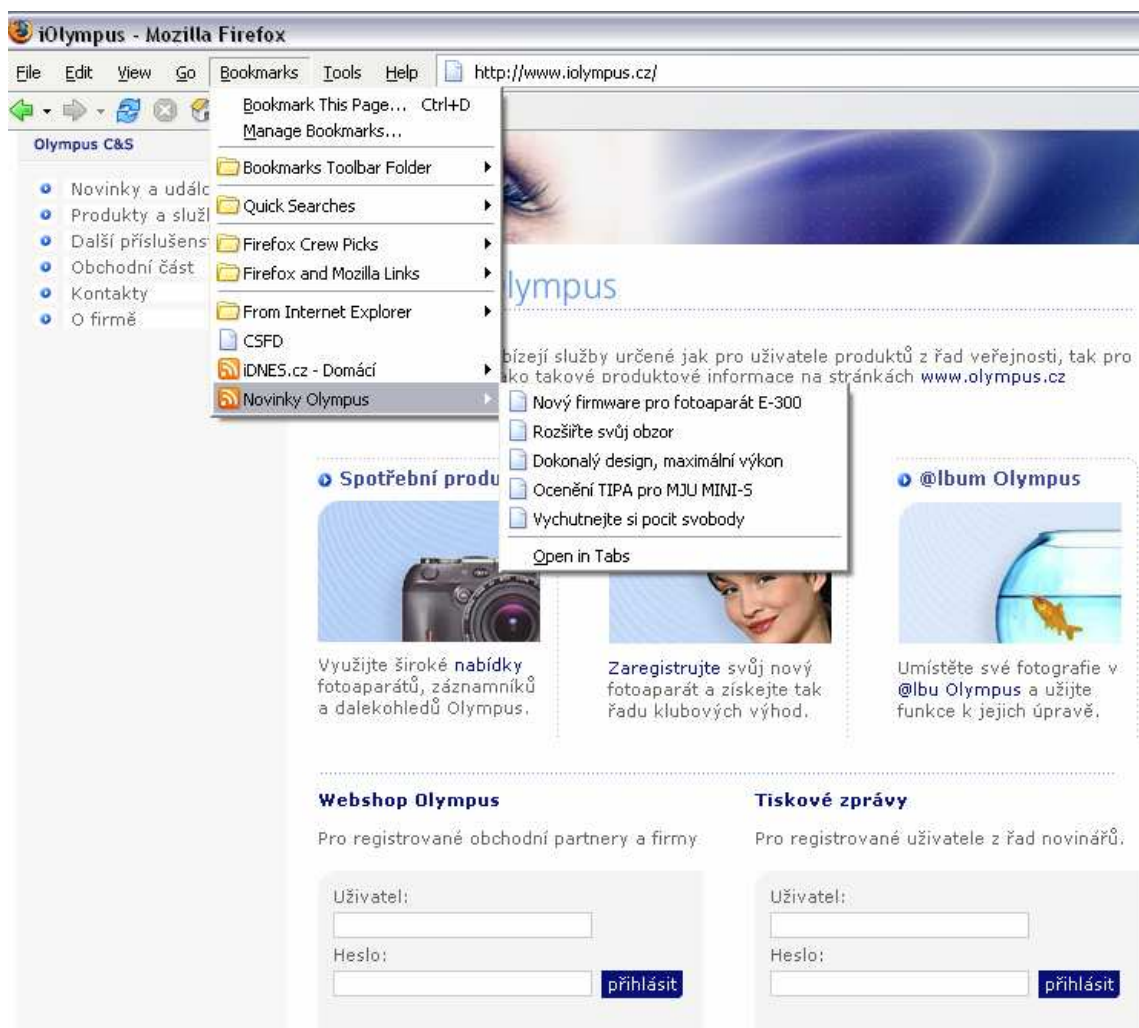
iOlympus - Mozilla Firefox

File Edit View Go Bookmarks Tools Help http://www.iolympus.cz/

Olympus C&S

Novinky a událc
Produkty a služl
Další příslušens
Obchodní část
Kontakty
O firmě

Bookmark This Page... Ctrl+D
Manage Bookmarks...
Bookmarks Toolbar Folder
Quick Searches
Firefox Crew Picks
Firefox and Mozilla Links
From Internet Explorer
CSFD
iDNES.cz - Domácí
Novinky Olympus

Nový firmware pro fotoaparát E-300
Rozšiřte svůj obzor
Dokonalý design, maximální výkon
Ocenění TIPA pro MJU MINI-S
Vychutnejte si pocit svobody
Open in Tabs

lympus

bízejí služby určené jak pro uživatele produktů z řad veřejnosti, tak pro ako takové produktové informace na stránkách www.olympus.cz

Spotřební produ

@lbum Olympus

Využijte široké nabídky fotoaparátů, záznamníků a dalekohledů Olympus.

Zaregistrujte svůj nový fotoaparát a získejte tak řadu klubových výhod.

Umístěte své fotografie v @lbu Olympus a užijte funkce k jejich úpravě.

Webshop Olympus

Pro registrované obchodní partnery a firmy

Uživatel:
Heslo:
přihlásit

Tiskové zprávy

Pro registrované uživatele z řad novinářů.

Uživatel:
Heslo:
přihlásit